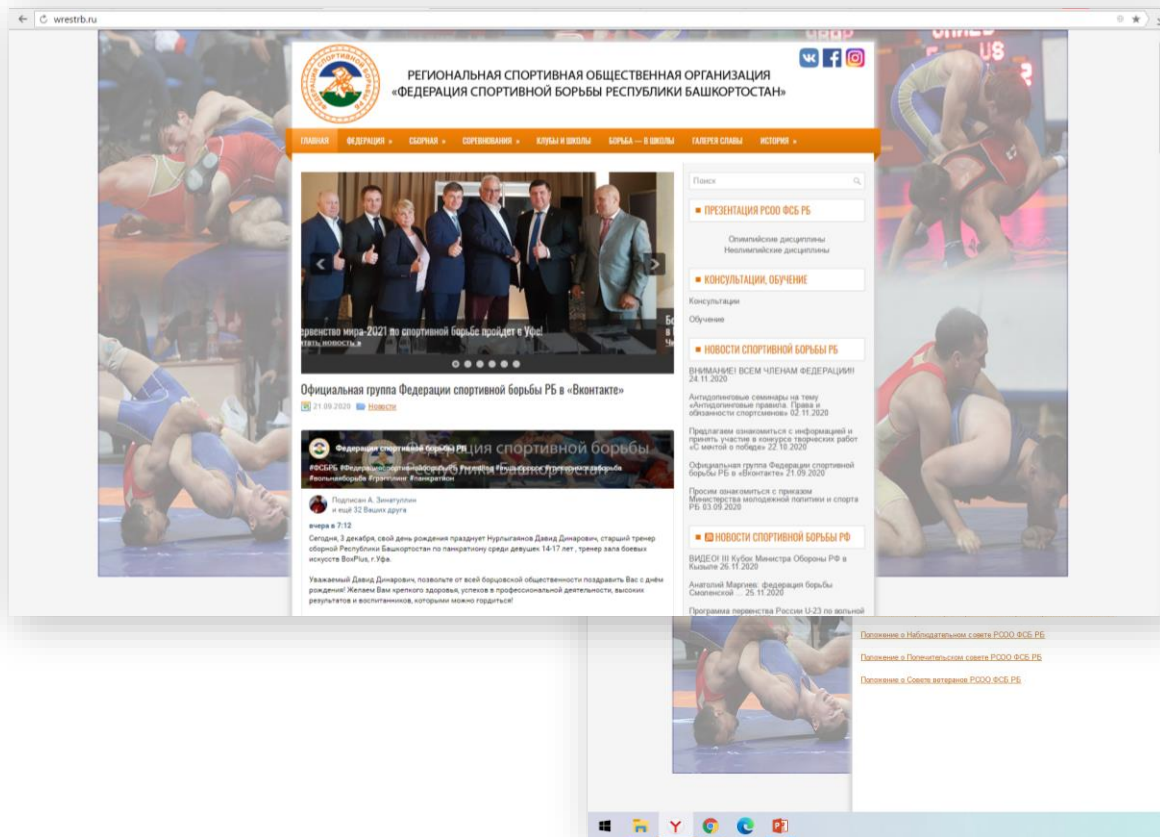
wrestrb.ru

РЕГИОНАЛЬНАЯ СПОРТИВНАЯ ОБЩЕСТВЕННАЯ ОРГАНИЗАЦИЯ «ФЕДЕРАЦИЯ СПОРТИВНОЙ БОРЬБЫ РЕСПУБЛИКИ БАШКОРТОСТАН»

ГЛАВНАЯ ФЕДЕРАЦИЯ » СБОРНАЯ » СОРЕВНОВАНИЯ » КЛУБЫ И ШКОЛЫ БОРЬБА — В ШКОЛЫ ГАЛЕРЕЯ СЛАВЫ ИСТОРИЯ »

ервенство мира-2021 по спортивной борьбе пройдет в Уфе!
итать новость »

Официальная группа Федерации спортивной борьбы РБ в «Вконтакте»
21.09.2020 Новости

Федерация спортивной борьбы РБ
#ФСБРБ #Федерацияспортивнойборьбы #вольнаяборьба #грэпплинг #панкратион

Подписан А. Зинатуллин и ещё 32 Ваших друга
вчера в 7:12
Сегодня, 3 декабря, свой день рождения празднует Нурлыгаянов Давид Динарович, старший тренер сборной Республики Башкортостан по панкратиону среди девушек 14-17 лет , тренер зала боевых искусств BoxPlus, г.Уфа.

Уважаемый Давид Динарович, позвольте от всей борцовской общественности поздравить Вас с днём рождения! Желаем Вам крепкого здоровья, успехов в профессиональной деятельности, высоких результатов и воспитанников, которыми можно гордиться!

Поиск
ПРЕЗЕНТАЦИЯ РСОО ФСБ РБ
Олимпийские дисциплины
Неолимпийские дисциплины
КОНСУЛЬТАЦИИ, ОБУЧЕНИЕ
Консультации
Обучение
НОВОСТИ СПОРТИВНОЙ БОРЬБЫ РБ
ВНИМАНИЕ! ВСЕМ ЧЛЕНАМ ФЕДЕРАЦИИ!!! 24.11.2020
Антидопинговые семинары на тему «Антидопинговые правила. Права и обязанности спортсменов» 02.11.2020
Предлагаем ознакомиться с информацией и принять участие в конкурсе творческих работ «С мечтой о победе» 22.10.2020
Официальная группа Федерации спортивной борьбы РБ в «Вконтакте» 21.09.2020
Просим ознакомиться с приказом Министерства молодежной политики и спорта РБ 03.09.2020
НОВОСТИ СПОРТИВНОЙ БОРЬБЫ РФ
ВИДЕО! III Кубок Министра Обороны РФ в Кызыле 26.11.2020
Анатолий Маргиев: федерация борьбы Смоленской ... 25.11.2020
Программа первенства России U-23 по вольной

Положение о Наблюдательном совете РСОО ФСБ РБ
Положение о Попечительском совете РСОО ФСБ РБ
Положение о Совете ветеранов РСОО ФСБ РБ